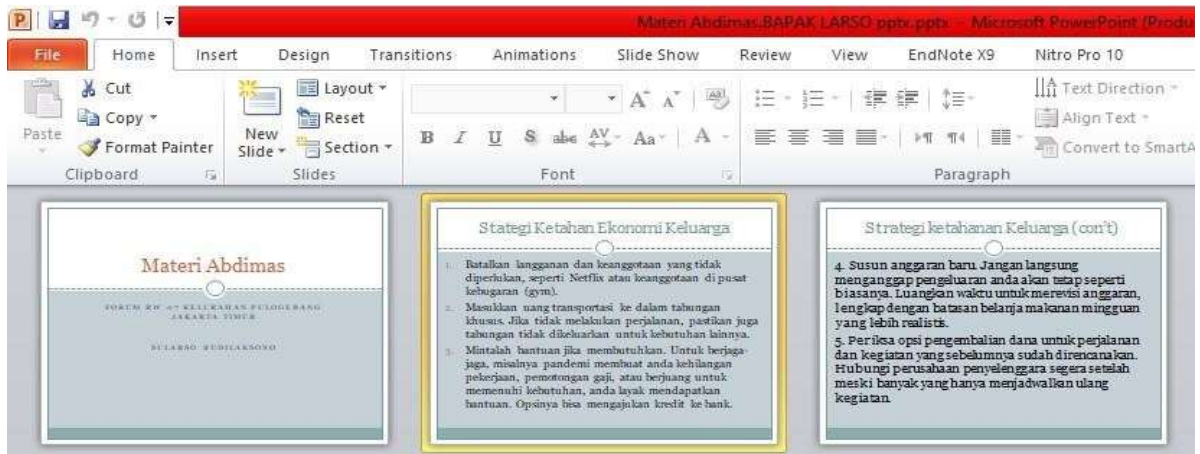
Materi Abdimas BAPAK LARSO pptx.pptx - Microsoft PowerPoint (Produ

File Home Insert Design Transitions Animations Slide Show Review View EndNote X9 Nitro Pro 10

Cut
Copy
Format Painter
Paste
Clipboard
New Slide
Layout
Reset
Section
Slides
Font
Paragraph
Text Direction
Align Text
Convert to SmartA

Materi Abdimas

FORUM RW 07 KELURAHAN PULOGEBANG JAKARTA TIMUR

SULARSO BUDILAKSONO

Stategi Ketahan Ekonomi Keluarga

1. Batalkan langganan dan keanggotaan yang tidak diperlukan, seperti Netflix atau keanggotaan di pusat kebugaran (gym).
2. Masukkan uang transportasi ke dalam tabungan khusus. Jika tidak melakukan perjalanan, pastikan juga tabungan tidak dikeluarkan untuk kebutuhan lainnya.
3. Mintalah bantuan jika membutuhkan. Untuk berjaga-jaga, misalnya pandemi membuat anda kehilangan pekerjaan, pemotongan gaji, atau berjuang untuk memenuhi kebutuhan, anda layak mendapatkan bantuan. Opsinya bisa mengajukan kredit ke bank.

Strategi ketahanan Keluarga (con't)

4. Susun anggaran baru. Jangan langsung menganggap pengeluaran anda akan tetap seperti biasanya. Luangkan waktu untuk merevisi anggaran, lengkap dengan batasan belanja makanan mingguan yang lebih realistis.
5. Periksa opsi pengembalian dana untuk perjalanan dan kegiatan yang sebelumnya sudah direncanakan. Hubungi perusahaan penyelenggara segera setelah meski banyak yang hanya menjadwalkan ulang kegiatan.